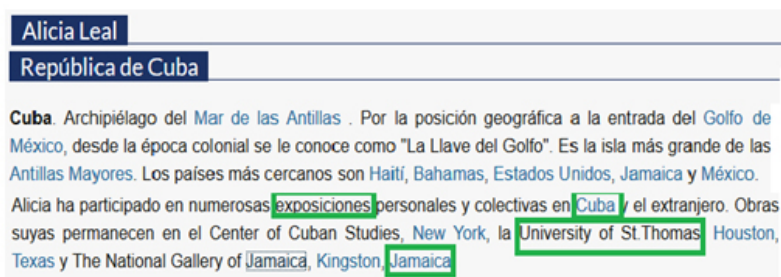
Alicia Leal

República de Cuba

Cuba. Archipiélago del Mar de las Antillas . Por la posición geográfica a la entrada del Golfo de México, desde la época colonial se le conoce como "La Llave del Golfo". Es la isla más grande de las Antillas Mayores. Los países más cercanos son Haití, Bahamas, Estados Unidos, Jamaica y México.

Alicia ha participado en numerosas exposiciones personales y colectivas en Cuba y el extranjero. Obras suyas permanecen en el Center of Cuban Studies, New York, la University of St.Thomas Houston, Texas y The National Gallery of Jamaica, Kingston, Jamaica